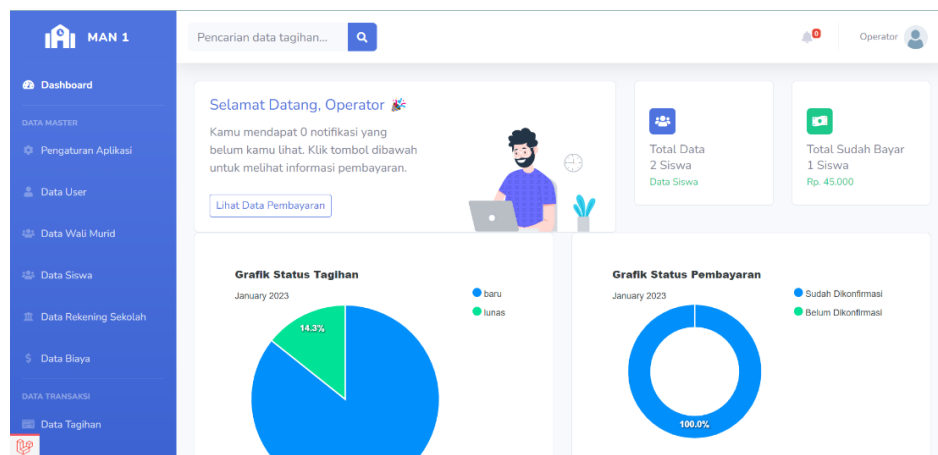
MAN 1

Pencarian data tagihan...

0

Operator

Dashboard

DATA MASTER

Pengaturan Aplikasi

Data User

Data Wali Murid

Data Siswa

Data Rekening Sekolah

Data Biaya

DATA TRANSAKSI

Data Tagihan

Selamat Datang, Operator 🎉

Kamu mendapat 0 notifikasi yang belum kamu lihat. Klik tombol dibawah untuk melihat informasi pembayaran.

Lihat Data Pembayaran

Total Data
2 Siswa
Data Siswa

Total Sudah Bayar
1 Siswa
Rp. 45.000

Grafik Status Tagihan

January 2023

baru

lunas

14.3%

Grafik Status Pembayaran

January 2023

Sudah Dikonfirmasi

Belum Dikonfirmasi

100.0%